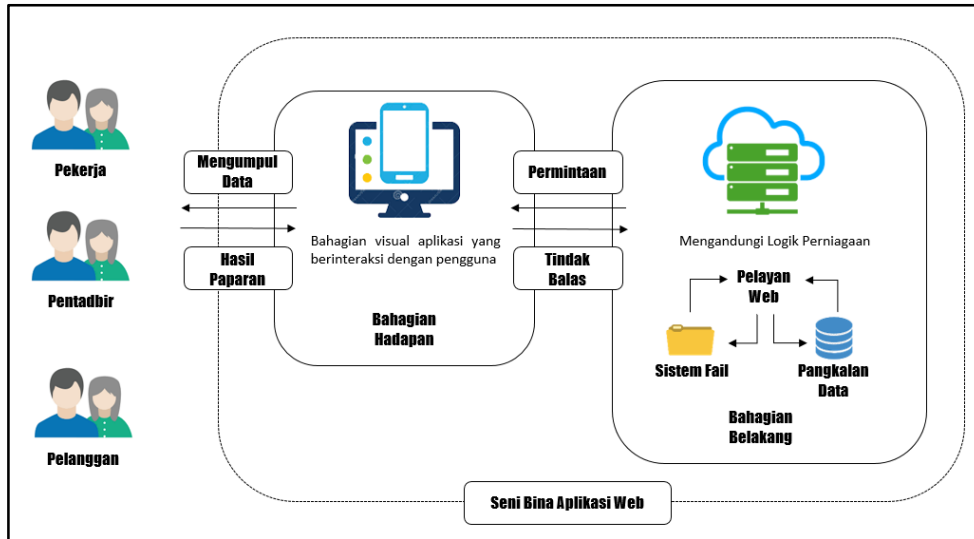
Pekerja

Pentadbir

Pelanggan

Mengumpul Data

Hasil Paparan

Bahagian visual aplikasi yang berinteraksi dengan pengguna

Bahagian Hadapan

Permintaan

Tindak Balas

Mengandungi Logik Perniagaan

Pelayan Web

Sistem Fail

Pangkalan Data

Bahagian Belakang

Seni Bina Aplikasi Web